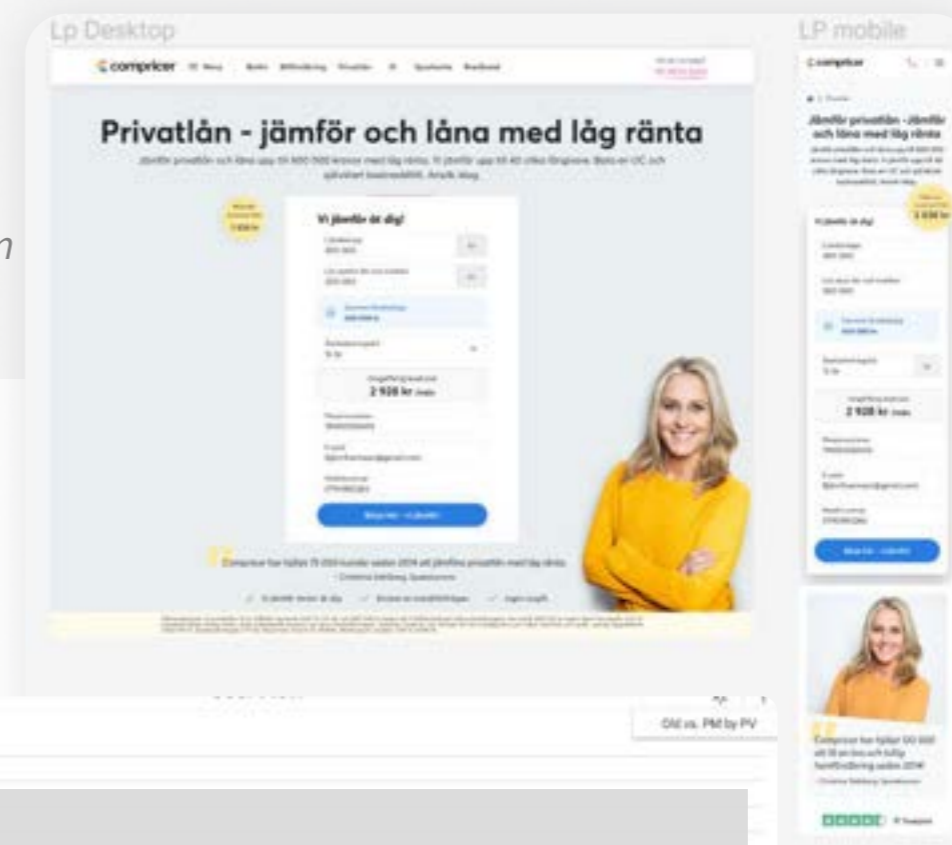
Lp Desktop

LP mobile

comparicer

Privatlån - jämför och låna med låg ränta

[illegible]

Vi jämför åt dig!

2 928 kr

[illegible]

comparicer

Jämför privatlån - jämför och låna med låg ränta

Vi jämför åt dig!

2 928 kr

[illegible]

Old vs. PM by PV